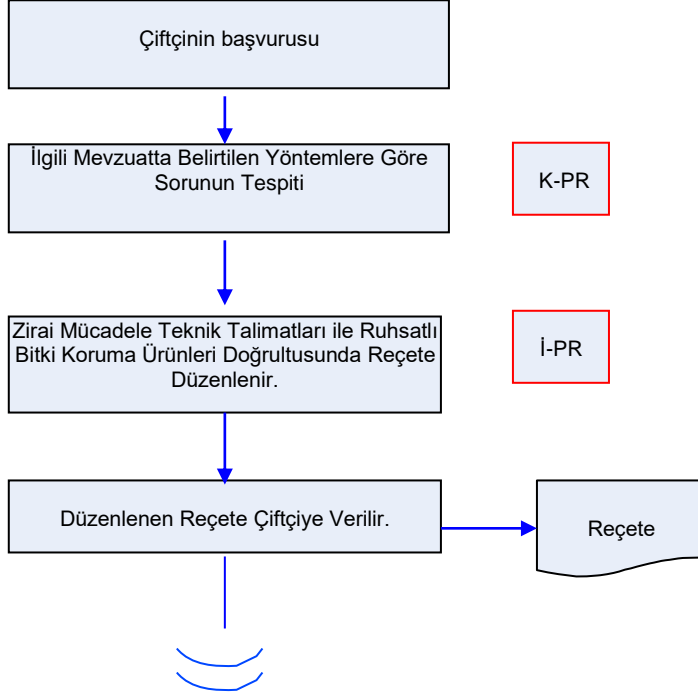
Çiftçinin başvurusu

İlgili Mevzuatta Belirtilen Yöntemlere Göre Sorunun Tespiti

K-PR

Zirai Mücadele Teknik Talimatları ile Ruhsatlı Bitki Koruma Ürünleri Doğrultusunda Reçete Düzenlenir.

İ-PR

Düzenlenen Reçete Çiftçiye Verilir.

Reçete